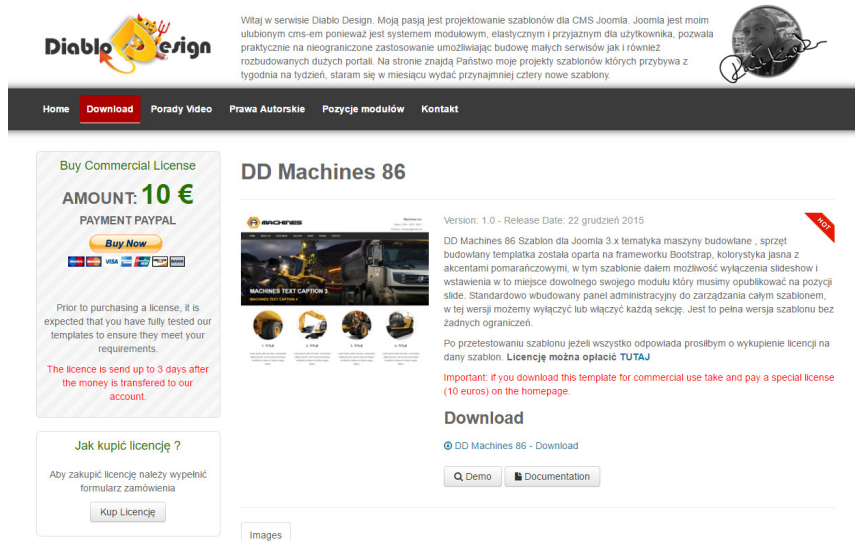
Diablo Design

Witaj w serwisie Diablo Design. Moją pasją jest projektowanie szablonów dla CMS Joomla. Joomla jest moim ulubionym cms-em ponieważ jest systemem modułowym, elastycznym i przyjaznym dla użytkownika, pozwala praktycznie na nieograniczone zastosowanie umożliwiając budowę małych serwisów jak i również rozbudowanych dużych portali. Na stronie znajdą Państwo moje projekty szablonów których przybywa z tygodnia na tydzień, staram się w miesiącu wydać przynajmniej cztery nowe szablony.

Home | Download | Porady Video | Prawa Autorskie | Pozycje modułów | Kontakt

Buy Commercial License

AMOUNT: 10 €

PAYMENT PAYPAL

Buy Now

Prior to purchasing a license, it is expected that you have fully tested our templates to ensure they meet your requirements.

The licence is send up to 3 days after the money is transfered to our account.

Jak kupić licencję ?

Aby zakupić licencję należy wypełnić formularz zamówienia

Kup Licencję

DD Machines 86

HOT

MACHINES

MACHINES TEXT CAPTION 3

Version: 1.0 - Release Date: 22 grudzień 2015

DD Machines 86 Szablon dla Joomla 3.x tematyka maszyny budowlane , sprzęt budowlany templatka została oparta na frameworku Bootstrap, kolorystyka jasna z akcentami pomarańczowymi, w tym szablonie dałem możliwość wyłączenia slideshow i wstawienia w to miejsce dowolnego swojego modułu który musimy opublikować na pozycji slide. Standardowo wbudowany panel administracyjny do zarządzania całym szablonem, w tej wersji możemy wyłączyć lub włączyć każdą sekcję. Jest to pełna wersja szablonu bez żadnych ograniczeń.

Po przetestowaniu szablonu jeżeli wszystko odpowiada prosiłbym o wykupienie licencji na dany szablon. Licencję można opłacić TUTAJ

Important: if you download this template for commercial use take and pay a special license (10 euros) on the homepage.

Download

DD Machines 86 - Download

Demo | Documentation

Images